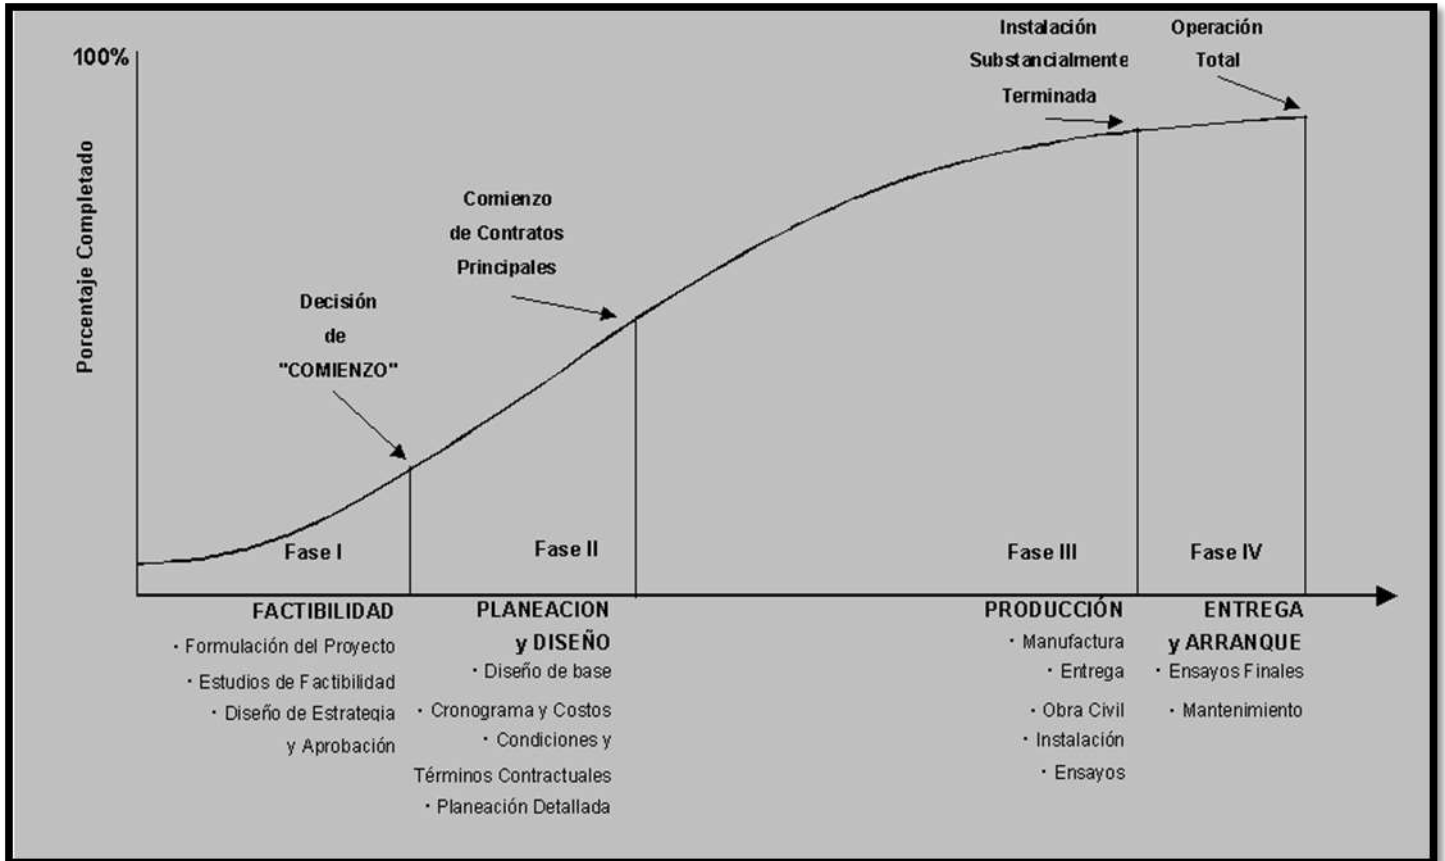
100%

Porcentaje Completado

Instalación Substancialmente Terminada

Operación Total

Comienzo de Contratos Principales

Decisión de "COMIENZO"

Fase I

Fase II

Fase III

Fase IV

FACTIBILIDAD
· Formulación del Proyecto
· Estudios de Factibilidad
· Diseño de Estrategia y Aprobación

PLANEACION y DISEÑO
· Diseño de base
· Cronograma y Costos
· Condiciones y Términos Contractuales
· Planeación Detallada

PRODUCCIÓN
· Manufactura
· Entrega
· Obra Civil
· Instalación
· Ensayos

ENTREGA y ARRANQUE
· Ensayos Finales
· Mantenimiento